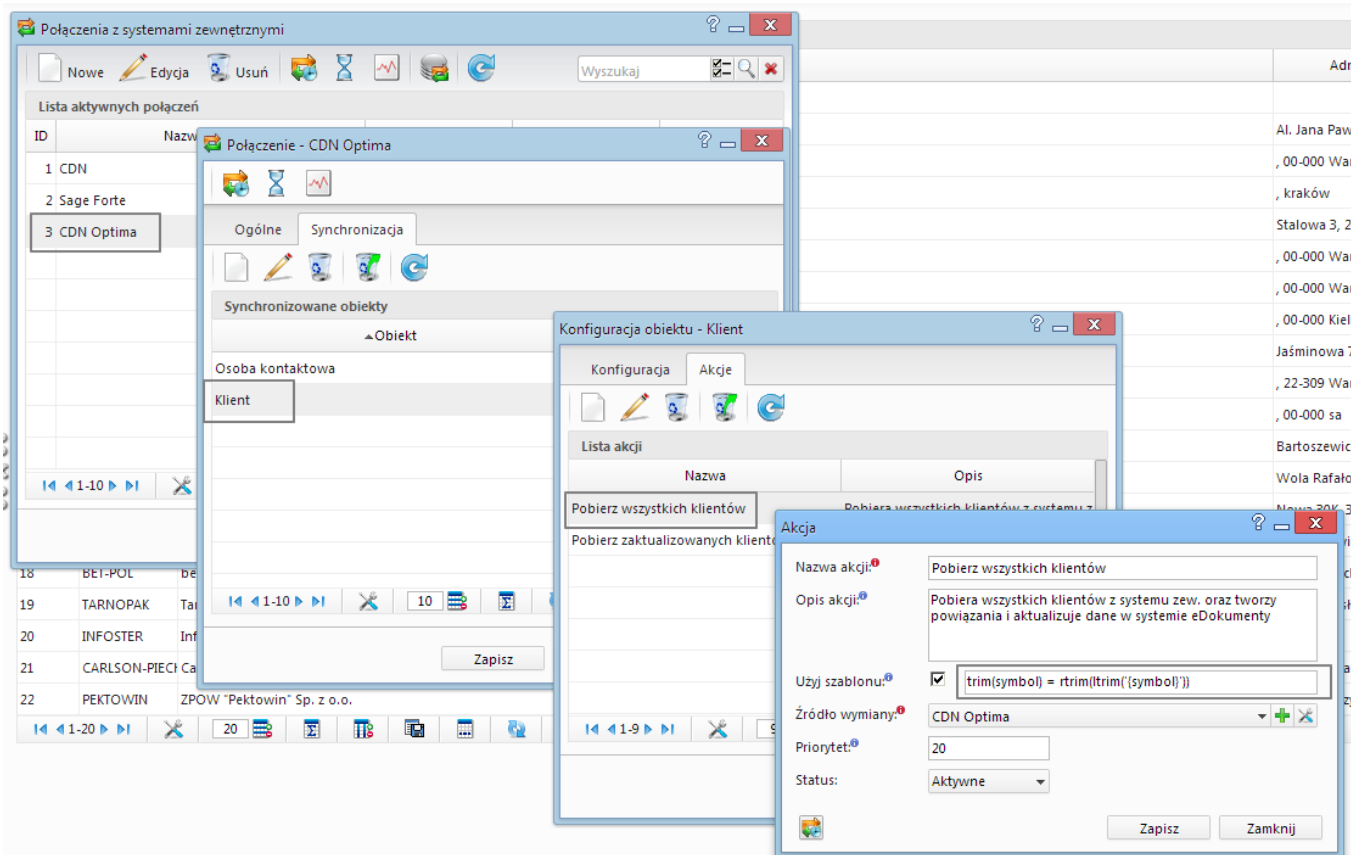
Połączenia z systemami zewnętrznymi

Nowe Edycja Usuń

Wyszukaj

Lista aktywnych połączeń

| ID | Nazw |
|---|---|
| 1 | CDN |
| 2 | Sage Forte |
| 3 | CDN Optima |

1-10

Adr
Al. Jana Paw
, 00-000 War
, kraków
Stalowa 3, 2
, 00-000 War
, 00-000 War
, 00-000 Kiel
Jaśminowa 7
, 22-309 War
, 00-000 sa
Bartoszewic
Wola Rafało
Nowa 30K, 3

| 18 | BET-POL | be |
|---|---|---|
| 19 | TARNOPAK | Tar |
| 20 | INFOSTER | Inf |
| 21 | CARLSON-PIECI | Ca |
| 22 | PEKTOWIN | ZPOW "Pektowin" Sp. z o.o. |

1-20 20

Połączenie - CDN Optima

Ogólne Synchronizacja

Synchronizowane obiekty

Obiekt
Osoba kontaktowa
Klient

1-10 10

Zapisz

Konfiguracja obiektu - Klient

Konfiguracja Akcje

Lista akcji

| Nazwa | Opis |
|---|---|
| Pobierz wszystkich klientów | Pobiera wszystkich klientów z systemu z |
| Pobierz zaktualizowanych klientó | |

1-9 9

Akcja

Nazwa akcji: Pobierz wszystkich klientów

Opis akcji: Pobiera wszystkich klientów z systemu zew. oraz tworzy powiązania i aktualizuje dane w systemie eDokumenty

Użyj szablonu: trim(symbol) = rtrim(ltrim('{symbol}'))

Źródło wymiany: CDN Optima

Priorytet: 20

Status: Aktywne

Zapisz Zamknij